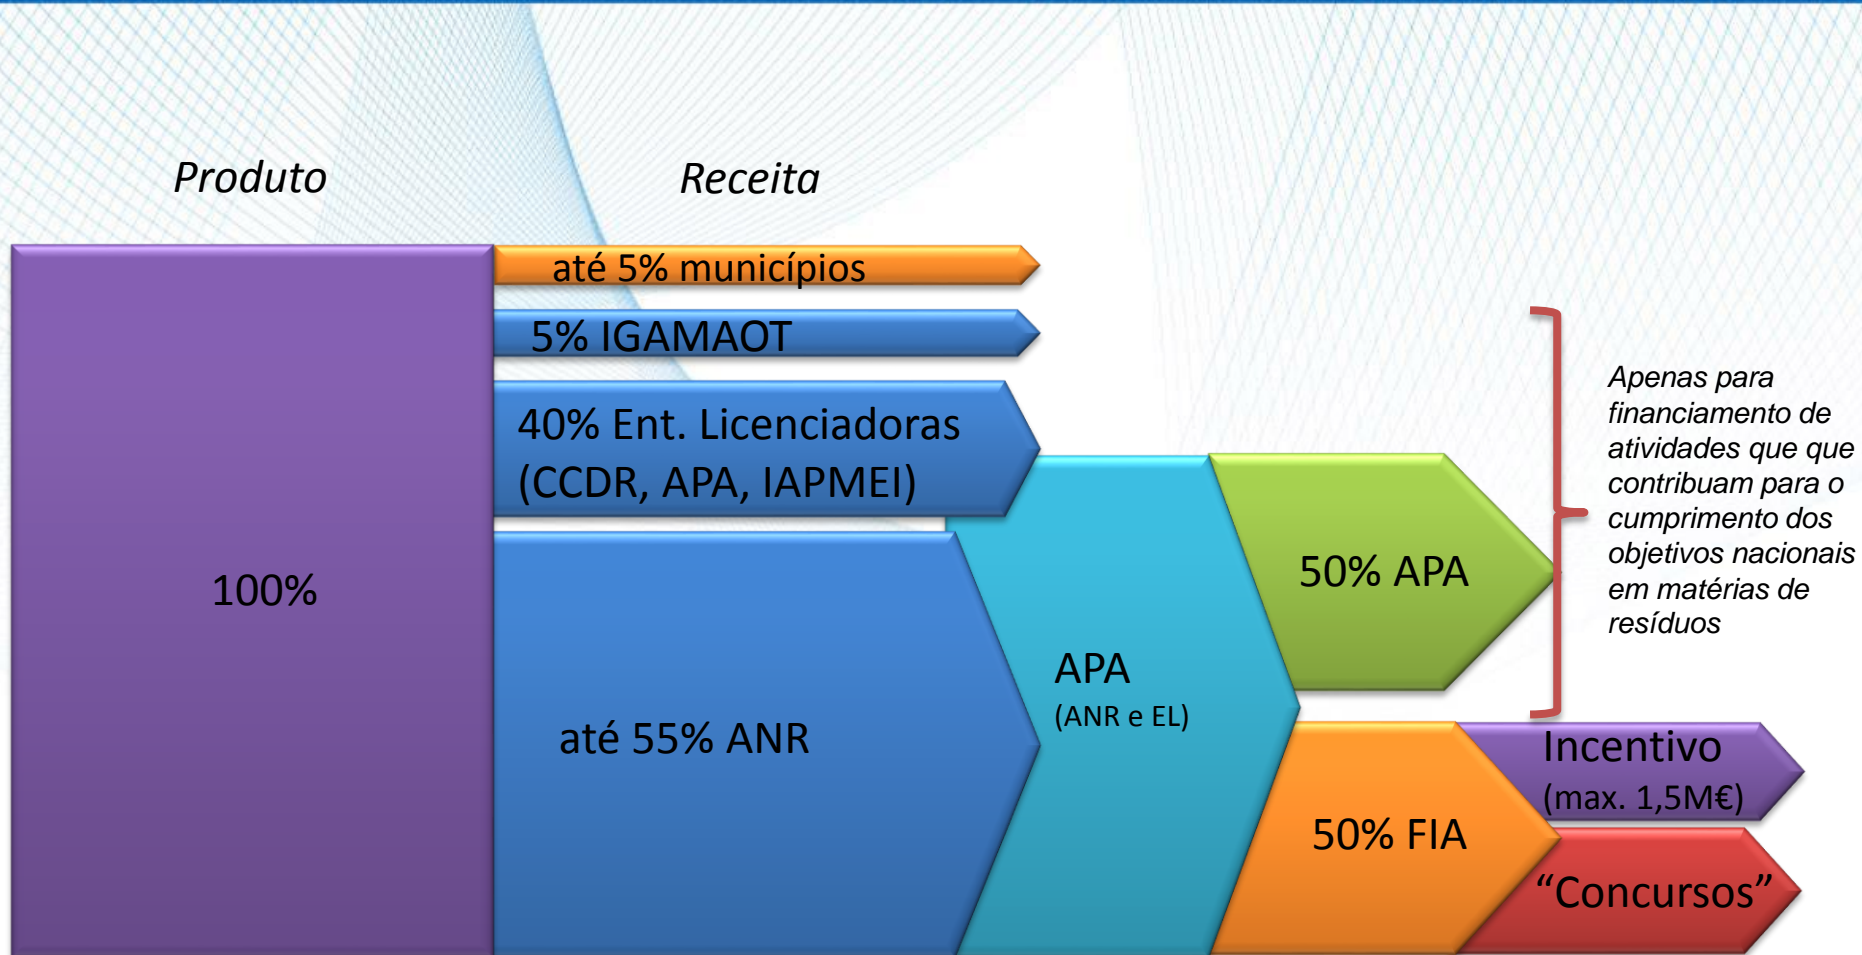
Produto

Receita

100%

até 5% municípios

5% IGAMAOT

40% Ent. Licenciadoras (CCDR, APA, IAPMEI)

até 55% ANR

APA
(ANR e EL)

50% APA

50% FIA

Incentivo
(max. 1,5M€)

"Concursos"

Apenas para financiamento de atividades que que contribuam para o cumprimento dos objetivos nacionais em matérias de resíduos